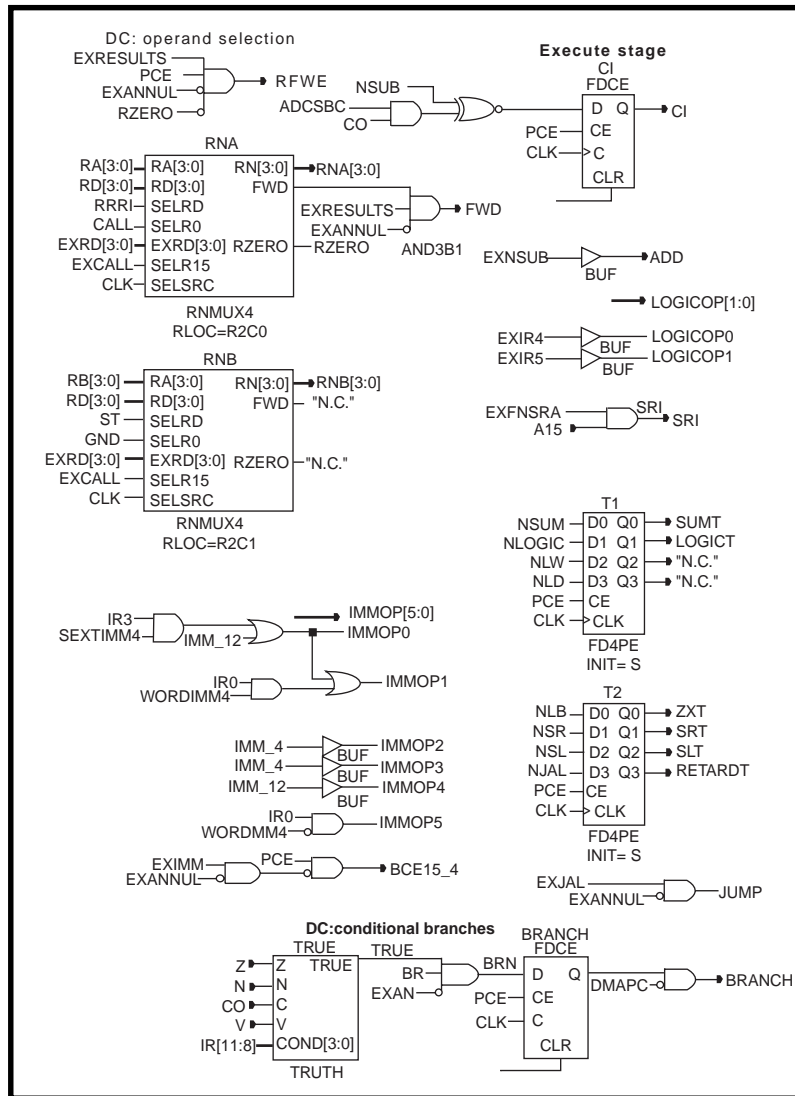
DC: operand selection
EXRESULTS
PCE
EXANNUL
RZERO
RFWE

Execute stage
CI
FDCE
NSUB
ADCSBC
CO
D Q
CI
PCE
CE
CLK
C
CLR

RNA
RA[3:0] RA[3:0] RN[3:0] RNA[3:0]
RD[3:0] RD[3:0] FWD
RRRI SELRD
CALL SELR0
EXRD[3:0] EXRD[3:0] RZERO RZERO
EXCALL SELR15
CLK SELSRC
RNMUX4
RLOC=R2C0

EXRESULTS
EXANNUL
FWD
AND3B1

EXNSUB
BUF
ADD

LOGICOP[1:0]
EXIR4
BUF
LOGICOP0
EXIR5
BUF
LOGICOP1

RNB
RB[3:0] RA[3:0] RN[3:0] RNB[3:0]
RD[3:0] RD[3:0] FWD "N.C."
ST SELRD
GND SELR0
EXRD[3:0] EXRD[3:0] RZERO "N.C."
EXCALL SELR15
CLK SELSRC
RNMUX4
RLOC=R2C1

EXFNSRA
A15
SRI
SRI

T1
NSUM D0 Q0 SUMT
NLOGIC D1 Q1 LOGICT
NLW D2 Q2 "N.C."
NLD D3 Q3 "N.C."
PCE CE
CLK CLK
FD4PE
INIT= S

IR3
SEXTIMM4
IMM_12
IMMOP[5:0]
IMMOP0
IR0
WORDIMM4
IMMOP1

T2
NLB D0 Q0 ZXT
NSR D1 Q1 SRT
NSL D2 Q2 SLT
NJAL D3 Q3 RETARDT
PCE CE
CLK CLK
FD4PE
INIT= S

IMM_4
BUF
IMMOP2
IMM_4
BUF
IMMOP3
IMM_12
BUF
IMMOP4
IR0
WORDMM4
IMMOP5
EXIMM
EXANNUL
PCE
BCE15_4

EXJAL
EXANNUL
JUMP

DC:conditional branches
TRUE
TRUE
TRUE
Z Z
N N
CO C
V V
IR[11:8] COND[3:0]
TRUTH
BR
EXAN
BRN
BRANCH
FDCE
D Q
PCE CE
CLK C
CLR
DMAPC
BRANCH